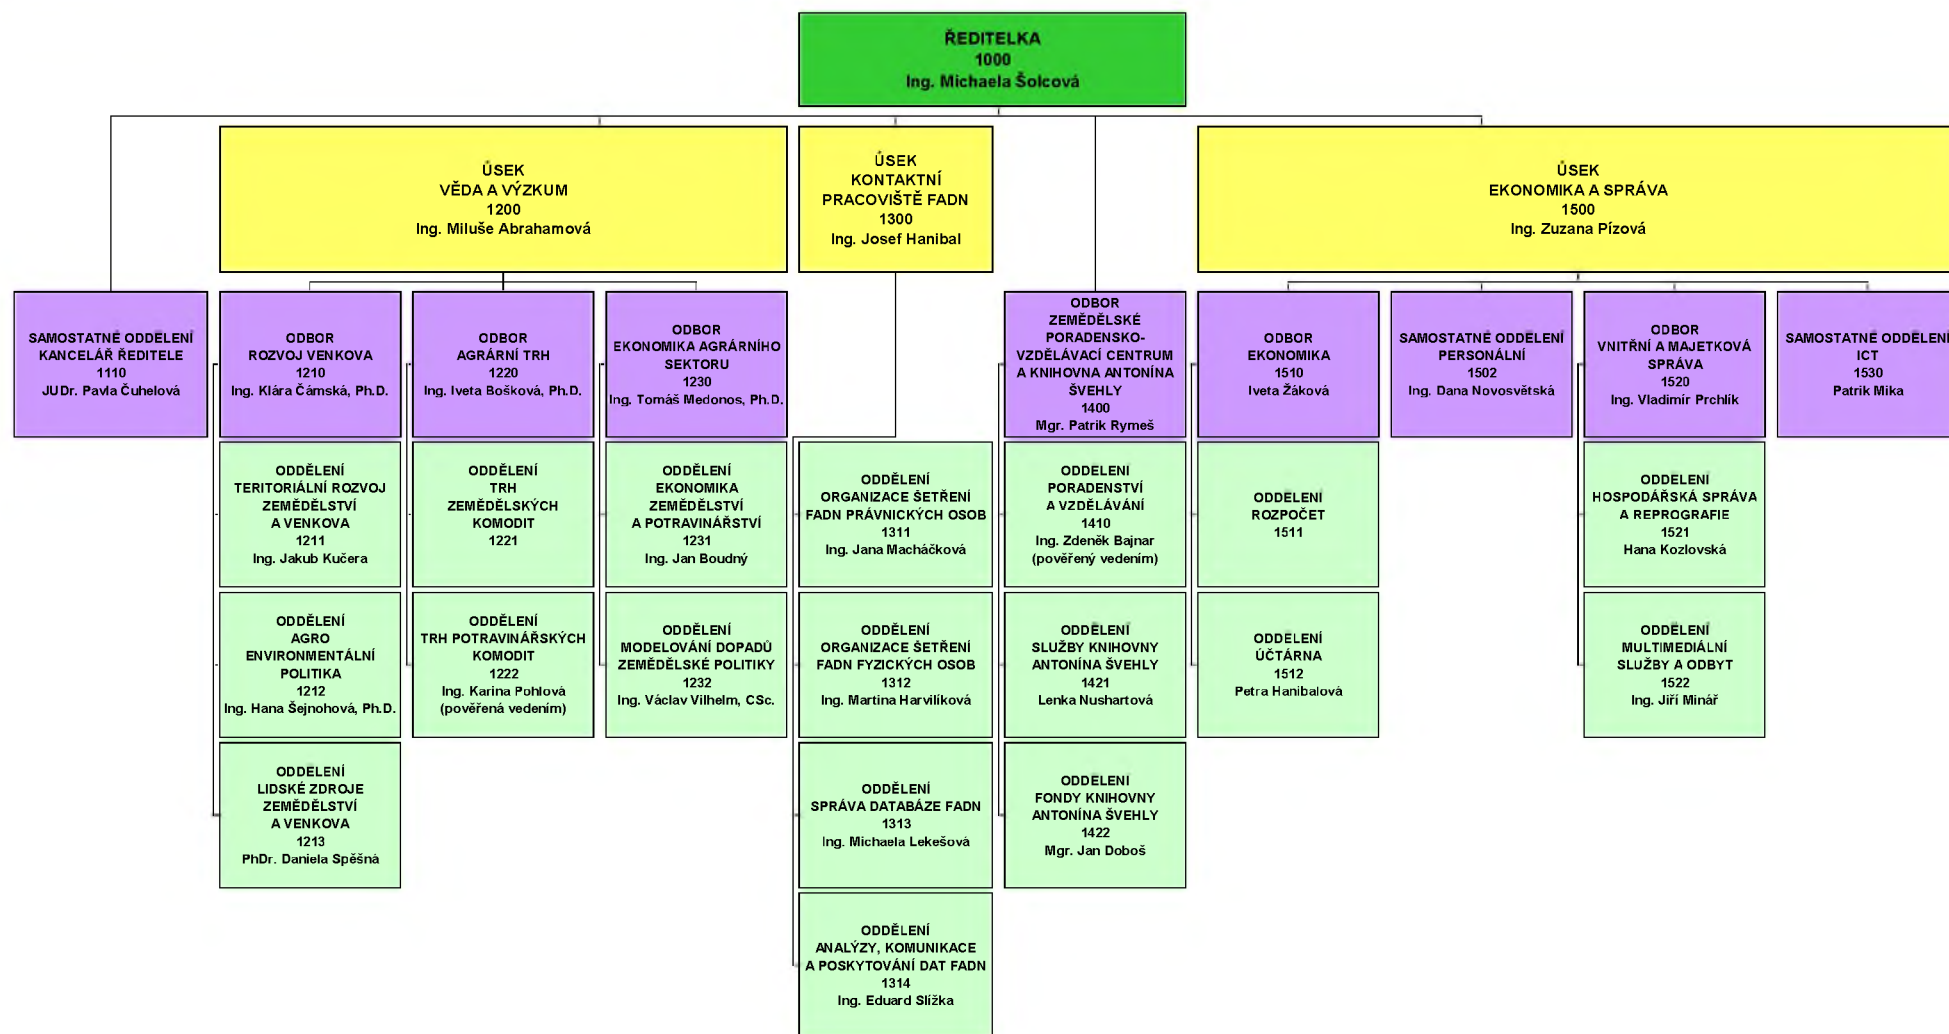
ŘEDITELKA
1000
Ing. Michaela Šolcová

ÚSEK
VĚDA A VÝZKUM
1200
Ing. Miluše Abrahamová

ÚSEK
KONTAKTNÍ
PRACOVIŠTĚ FADN
1300
Ing. Josef Hanibal

ÚSEK
EKONOMIKA A SPRÁVA
1500
Ing. Zuzana Pízová

SAMOSTATNÉ ODDĚLENÍ
KANCELÁŘ ŘEDITELE
1110
JUDr. Pavla Čuhelová

ODBOR
ROZVOJ VENKOVA
1210
Ing. Klára Čámská, Ph.D.

ODDĚLENÍ
TERITORIÁLNÍ ROZVOJ
ZEMĚDĚLSTVÍ
A VENKOVA
1211
Ing. Jakub Kučera

ODDĚLENÍ
AGRO
ENVIRONMENTÁLNÍ
POLITIKA
1212
Ing. Hana Šejnohová, Ph.D.

ODDĚLENÍ
LIDSKÉ ZDROJE
ZEMĚDĚLSTVÍ
A VENKOVA
1213
PhDr. Daniela Spěšná

ODBOR
AGRÁRNÍ TRH
1220
Ing. Iveta Bošková, Ph.D.

ODDĚLENÍ
TRH
ZEMĚDĚLSKÝCH
KOMODIT
1221

ODDĚLENÍ
TRH POTRAVINÁŘSKÝCH
KOMODIT
1222
Ing. Karina Pohlová
(pověřená vedením)

ODBOR
EKONOMIKA AGRÁRNÍHO
SEKTORU
1230
Ing. Tomáš Medonos, Ph.D.

ODDĚLENÍ
EKONOMIKA
ZEMĚDĚLSTVÍ
A POTRAVINÁŘSTVÍ
1231
Ing. Jan Boudný

ODDĚLENÍ
MODELOVÁNÍ DOPADŮ
ZEMĚDĚLSKÉ POLITIKY
1232
Ing. Václav Vilhelm, CSc.

ODDĚLENÍ
ORGANIZACE ŠETŘENÍ
FADN PRÁVNICKÝCH OSOB
1311
Ing. Jana Macháčková

ODDĚLENÍ
ORGANIZACE ŠETŘENÍ
FADN FYZICKÝCH OSOB
1312
Ing. Martina Harvilíková

ODDĚLENÍ
SPRÁVA DATABÁZE FADN
1313
Ing. Michaela Lekešová

ODDĚLENÍ
ANALÝZY, KOMUNIKACE
A POSKYTOVÁNÍ DAT FADN
1314
Ing. Eduard Slížka

ODBOR
ZEMĚDĚLSKÉ
PORADENSKO-
VZDĚLÁVACÍ CENTRUM
A KNIHOVNA ANTONÍNA
ŠVEHLY
1400
Mgr. Patrik Rymeš

ODDĚLENÍ
PORADENSTVÍ
A VZDĚLÁVÁNÍ
1410
Ing. Zdeněk Bajnar
(pověřený vedením)

ODDĚLENÍ
SLUŽBY KNIHOVNY
ANTONÍNA ŠVEHLY
1421
Lenka Nushartová

ODDĚLENÍ
FONDY KNIHOVNY
ANTONÍNA ŠVEHLY
1422
Mgr. Jan Doboš

ODBOR
EKONOMIKA
1510
Iveta Žáková

ODDĚLENÍ
ROZPOČET
1511

ODDĚLENÍ
ÚČTÁRNA
1512
Petra Hanibalová

SAMOSTATNÉ ODDĚLENÍ
PERSONÁLNÍ
1502
Ing. Dana Novosvětská

ODBOR
VNITŘNÍ A MAJETKOVÁ
SPRÁVA
1520
Ing. Vladimír Prchlík

ODDĚLENÍ
HOSPODÁŘSKÁ SPRÁVA
A REPROGRAFIE
1521
Hana Kozlovská

ODDĚLENÍ
MULTIMEDIÁLNÍ
SLUŽBY A ODBYT
1522
Ing. Jiří Minář

SAMOSTATNÉ ODDĚLENÍ
ICT
1530
Patrik Mika